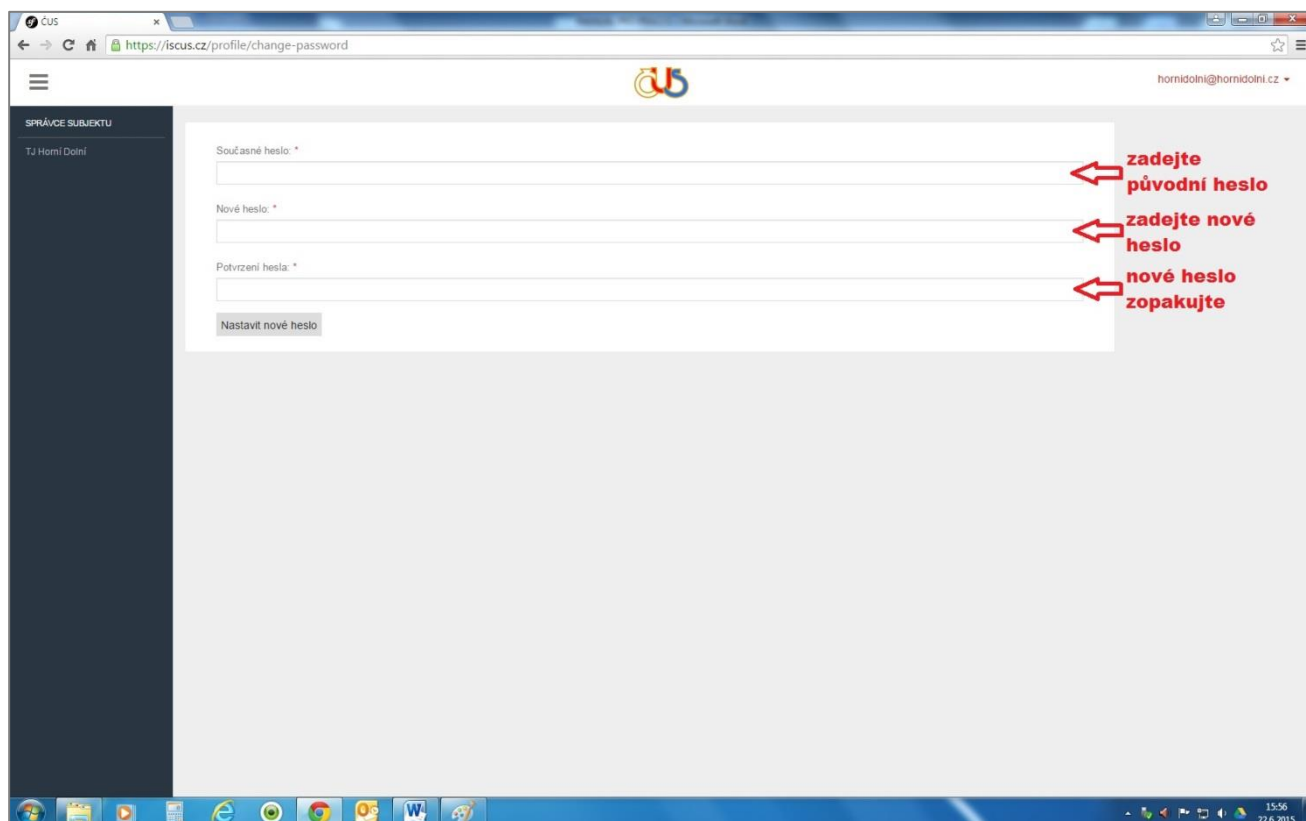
ČUS ×

https://iscus.cz/profile/change-password

ČUS

hornidolni@hornidolni.cz

SPRÁVCE SUBJEKTU

TJ Horní Dolní

Současné heslo: *

zadejte původní heslo

Nové heslo: *

zadejte nové heslo

Potvrzení hesla: *

nové heslo zopakujte

Nastavit nové heslo

15:56
22.6.2015